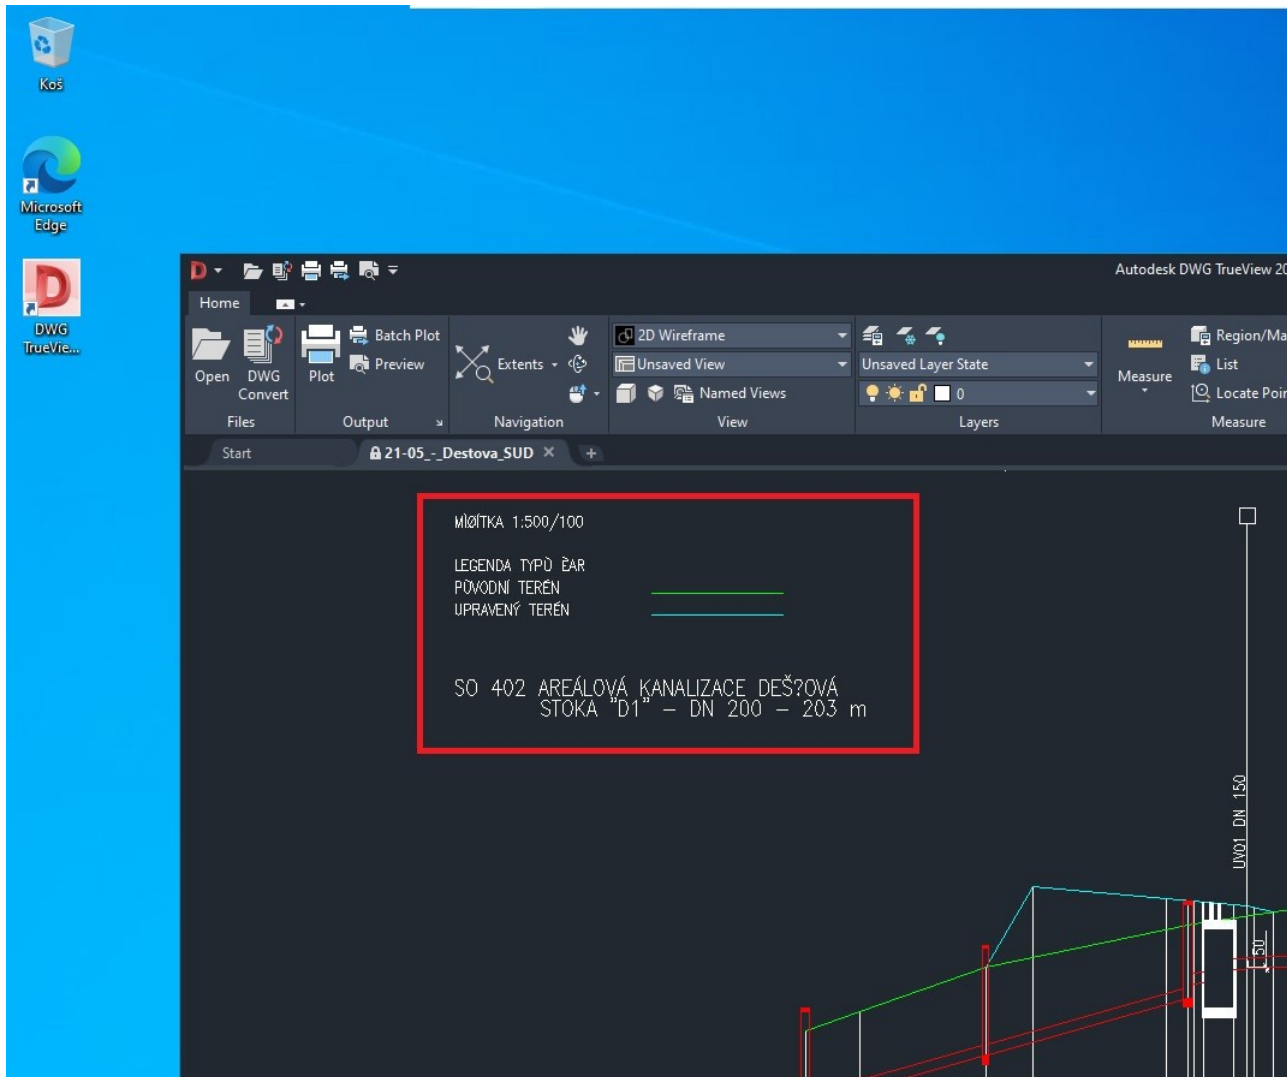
Koš

Microsoft Edge

DWG TrueVie...

Autodesk DWG TrueView 20

Home

Open
DWG Convert
Files

Plot
Batch Plot
Preview
Output

Extents
Navigation

2D Wireframe
Unsaved View
Named Views
View

Unsaved Layer State
0
Layers

Measure
Region/Ma
List
Locate Poir
Measure

Start
21-05_-_Destova_SUD

MĚØÍTKA 1:500/100

LEGENDA TYPÙ ÈAR
PÙVODNÍ TERÉN
UPRAVENÝ TERÉN

SO 402 AREÁLOVÁ KANALIZACE DEŠ?OVÁ
STOKA "D1" – DN 200 – 203 m

UV01 DN 150
50